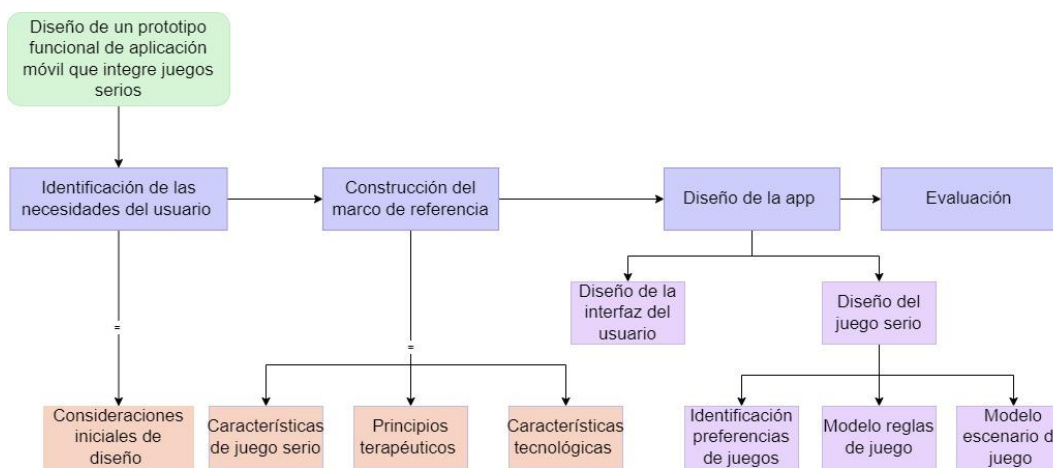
Diseño de un prototipo funcional de aplicación móvil que integre juegos serios

Identificación de las necesidades del usuario

Construcción del marco de referencia

Diseño de la app

Evaluación

=

=

Diseño de la interfaz del usuario

Diseño del juego serio

Consideraciones iniciales de diseño

Características de juego serio

Principios terapéuticos

Características tecnológicas

Identificación preferencias de juegos

Modelo reglas de juego

Modelo escenario d juego